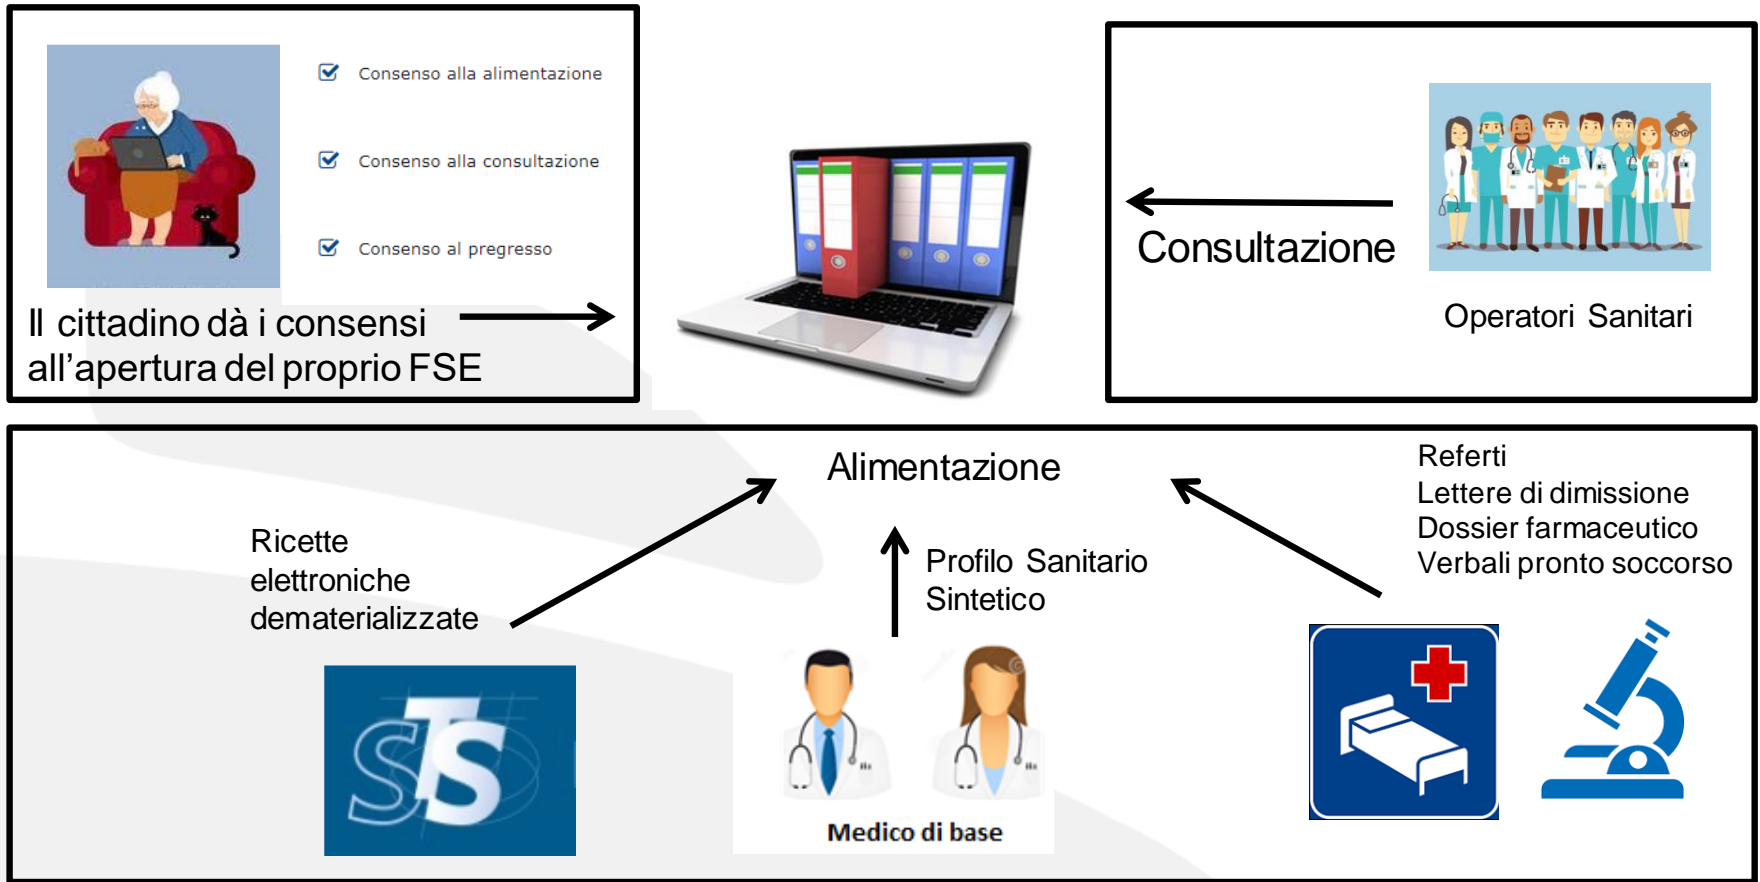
Consenso alla alimentazione

Consenso alla consultazione

Consenso al pregresso

Il cittadino dà i consensi all'apertura del proprio FSE

Consultazione

Operatori Sanitari

Alimentazione

Ricette elettroniche dematerializzate

Profilo Sanitario Sintetico

Referti
Lettere di dimissione
Dossier farmaceutico
Verbali pronto soccorso

STS

Medico di base